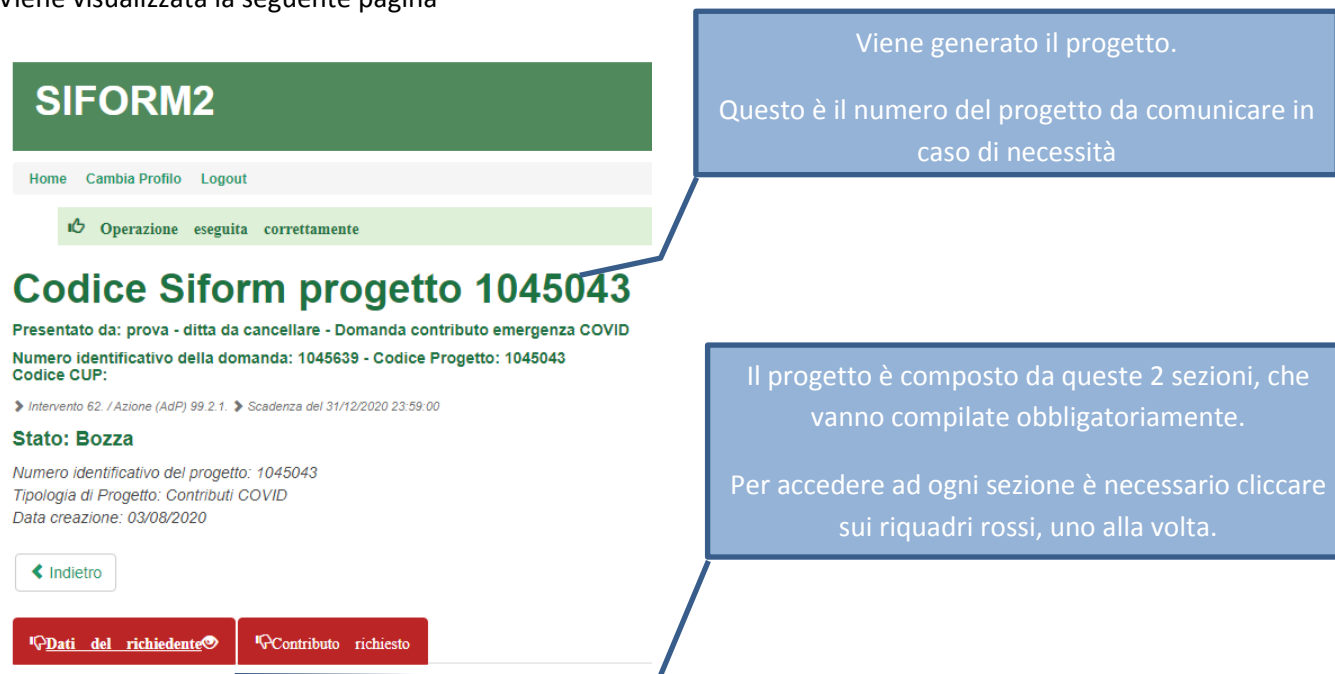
Viene visualizzata la seguente pagina

SIFORM2

Home Cambia Profilo Logout

Operazione eseguita correttamente

Codice Siform progetto 1045043

Presentato da: prova - ditta da cancellare - Domanda contributo emergenza COVID

Numero identificativo della domanda: 1045639 - Codice Progetto: 1045043
Codice CUP:

Intervento 62. / Azione (AdP) 99.2.1. Scadenza del 31/12/2020 23:59:00

Stato: Bozza

Numero identificativo del progetto: 1045043
Tipologia di Progetto: Contributi COVID
Data creazione: 03/08/2020

Indietro

Dati del richiedente

Contributo richiesto

Viene generato il progetto.

Questo è il numero del progetto da comunicare in caso di necessità

Il progetto è composto da queste 2 sezioni, che vanno compilate obbligatoriamente.

Per accedere ad ogni sezione è necessario cliccare sui riquadri rossi, uno alla volta.